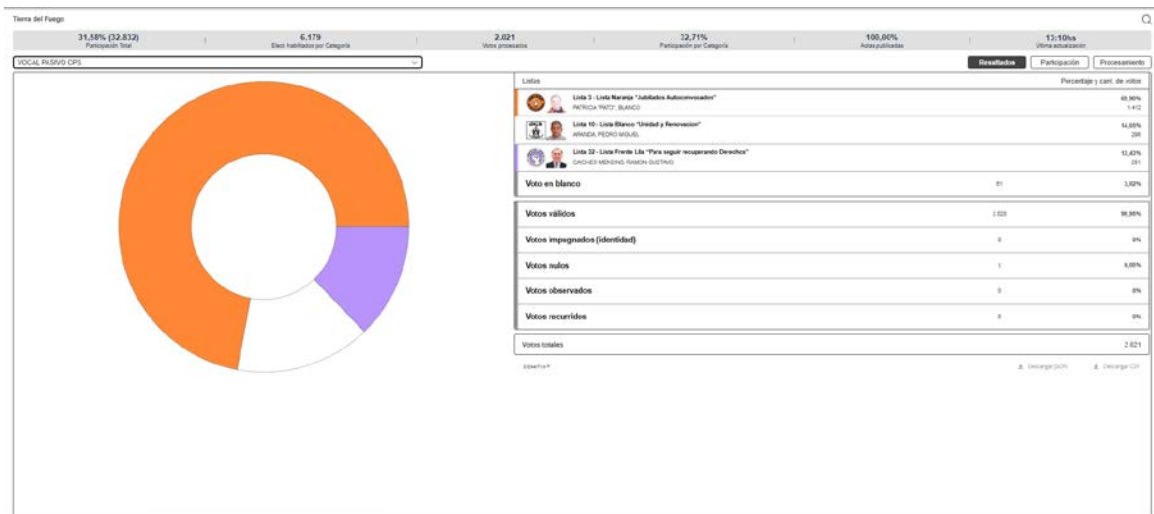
Tierra del Fuego

31,58% (32.832)
Participación Total

6.179
Elect. habilitados por Categoría

2.021
Votos procesados

32,71%
Participación por Categoría

100,00%
Actas publicadas

13:10hs
Última actualización

VOCAL PASIVO CPS

Resultados Participación Procesamiento

Listas Porcentaje y cant. de votos

Lista 3 - Lista Naranja "Jubilados Autoconvocados"
PATRICIA "PATO" BLANCO
69,96%
1.412

Lista 10 - Lista Blanco "Unidad y Renovación"
ARANDA, PEDRO MIGUEL
14,65%
296

Lista 32 - Lista Frente Lila "Para seguir recuperando Derechos"
GACHES MENSING, RAMON GUSTAVO
12,43%
251

Voto en blanco 61 3,02%

Votos válidos 2.020 99,95%

Votos impugnados (identidad) 0 0%

Votos nulos 1 0,05%

Votos observados 0 0%

Votos recurridos 0 0%

Votos totales 2.021

Descargar JSON Descargar CSV